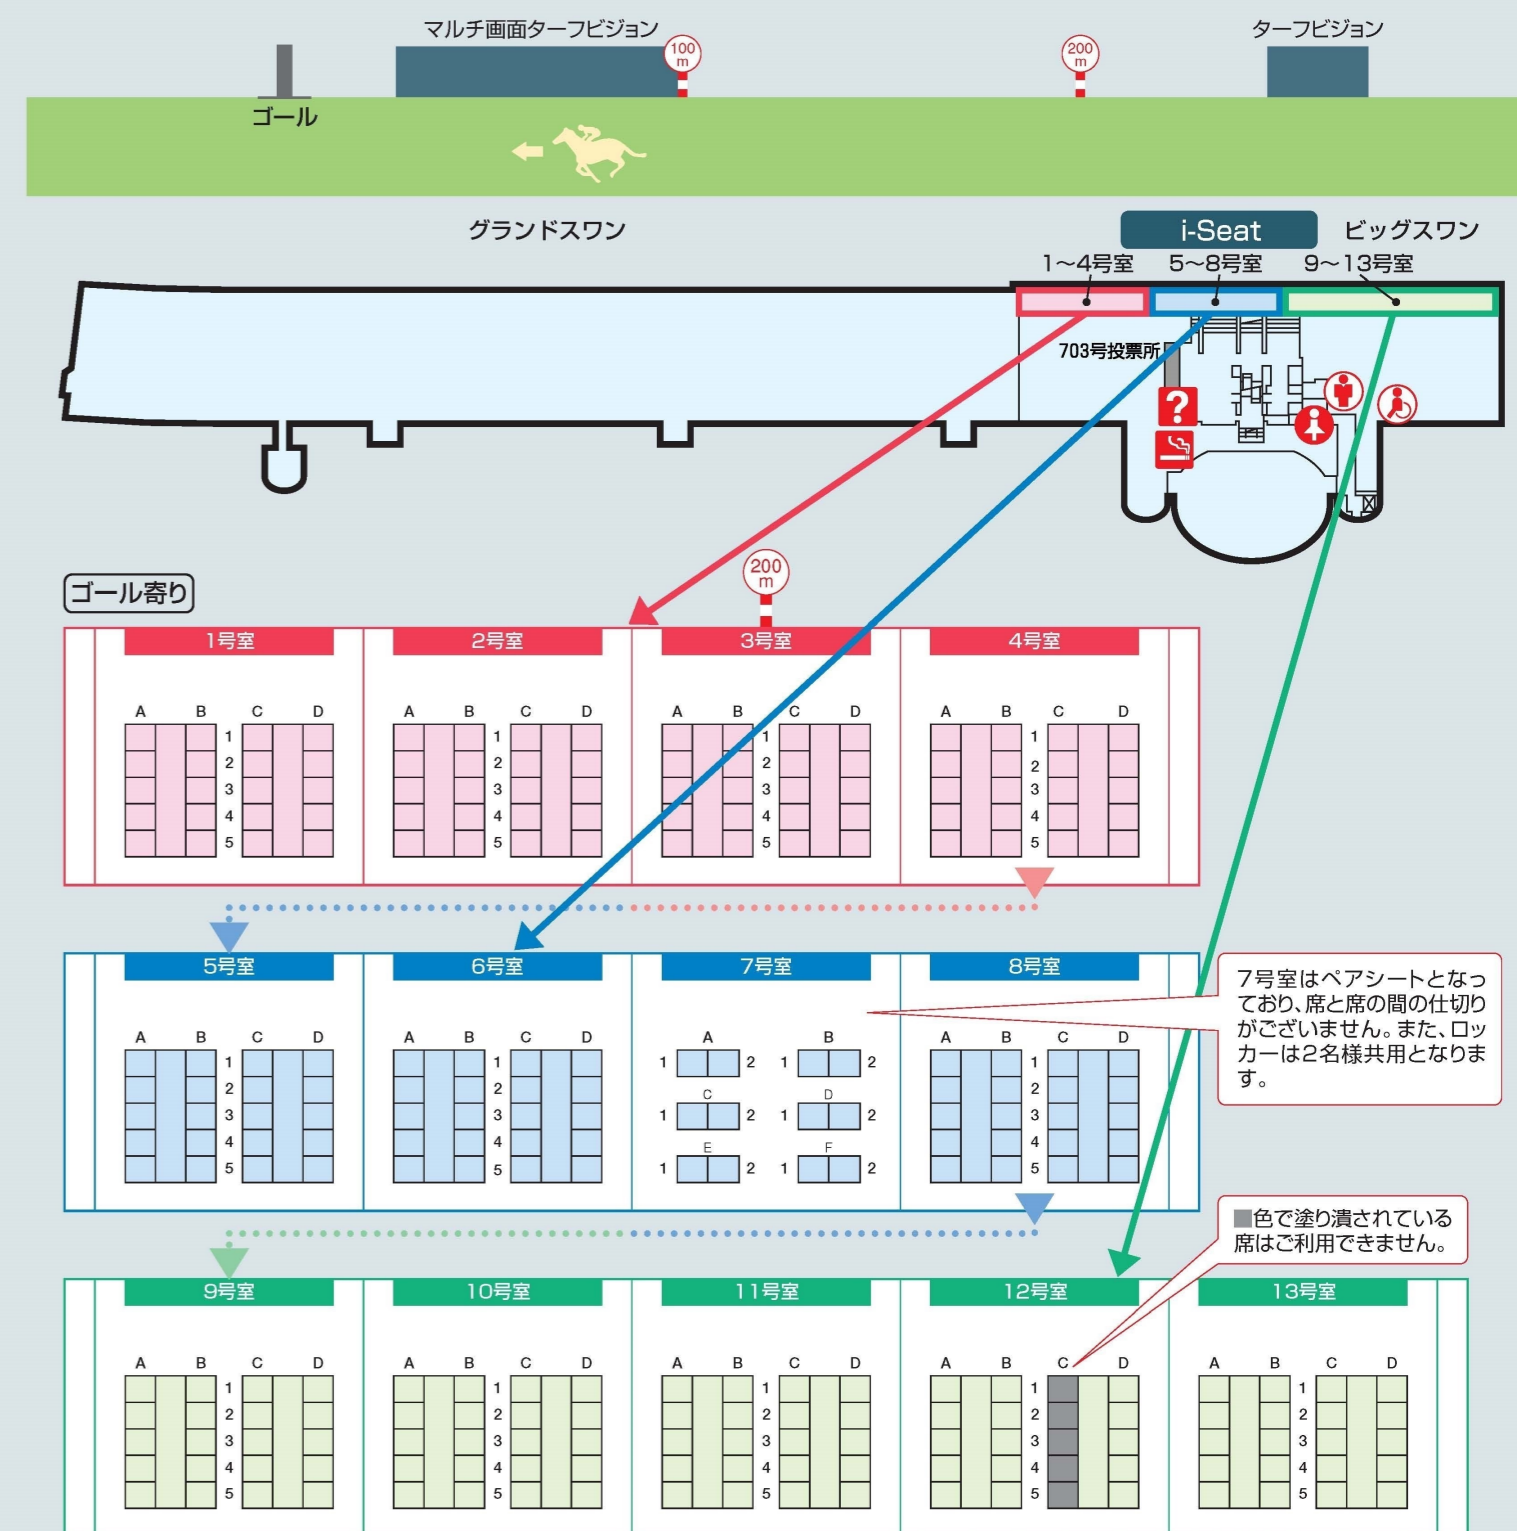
マルチ画面ターフビジョン
100 m
200 m
ターフビジョン
ゴール
グランドスワン
i-Seat
ビッグスワン
1～4号室
5～8号室
9～13号室
703号投票所

ゴール寄り
200 m

1号室
A B C D
1 2 3 4 5
2号室
A B C D
1 2 3 4 5
3号室
A B C D
1 2 3 4 5
4号室
A B C D
1 2 3 4 5

5号室
A B C D
1 2 3 4 5
6号室
A B C D
1 2 3 4 5
7号室
A
1 2
B
1 2
C
1 2
D
1 2
E
1 2
F
1 2
8号室
A B C D
1 2 3 4 5

7号室はペアシートとなっており、席と席の間の仕切りがございません。また、ロッカーは2名様共用となります。

■色で塗り潰されている席はご利用できません。

9号室
A B C D
1 2 3 4 5
10号室
A B C D
1 2 3 4 5
11号室
A B C D
1 2 3 4 5
12号室
A B C D
1 2 3 4 5
13号室
A B C D
1 2 3 4 5